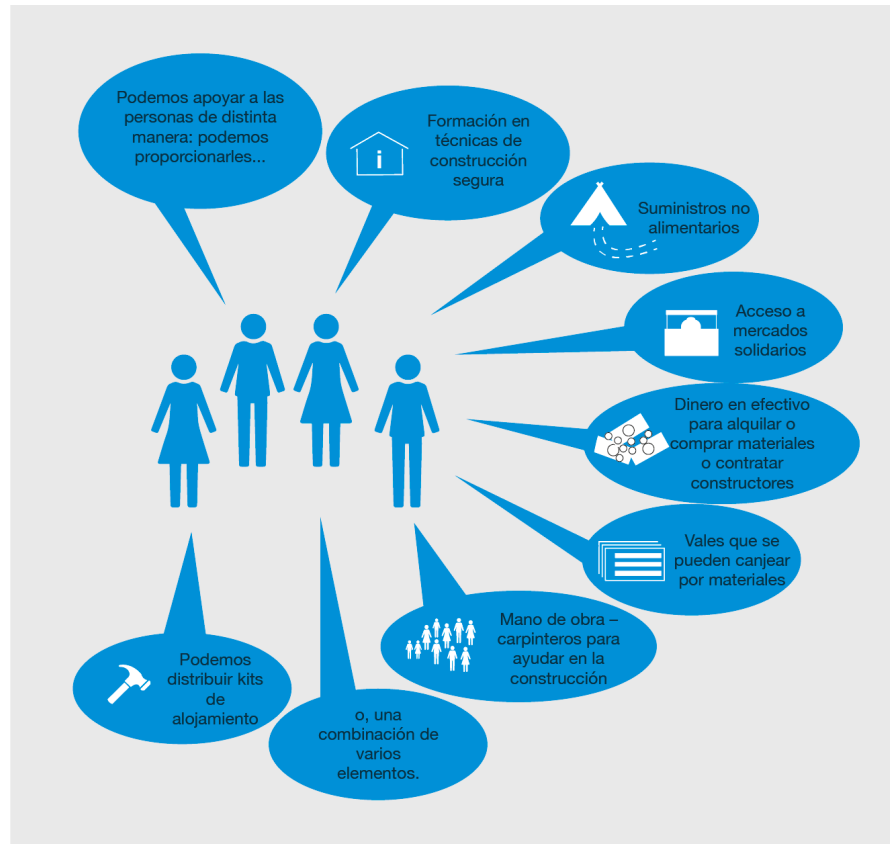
Podemos apoyar a las personas de distinta manera: podemos proporcionarles...

Formación en técnicas de construcción segura

Suministros no alimentarios

Acceso a mercados solidarios

Dinero en efectivo para alquilar o comprar materiales o contratar constructores

Vales que se pueden canjear por materiales

Mano de obra – carpinteros para ayudar en la construcción

o, una combinación de varios elementos.

Podemos distribuir kits de alojamiento